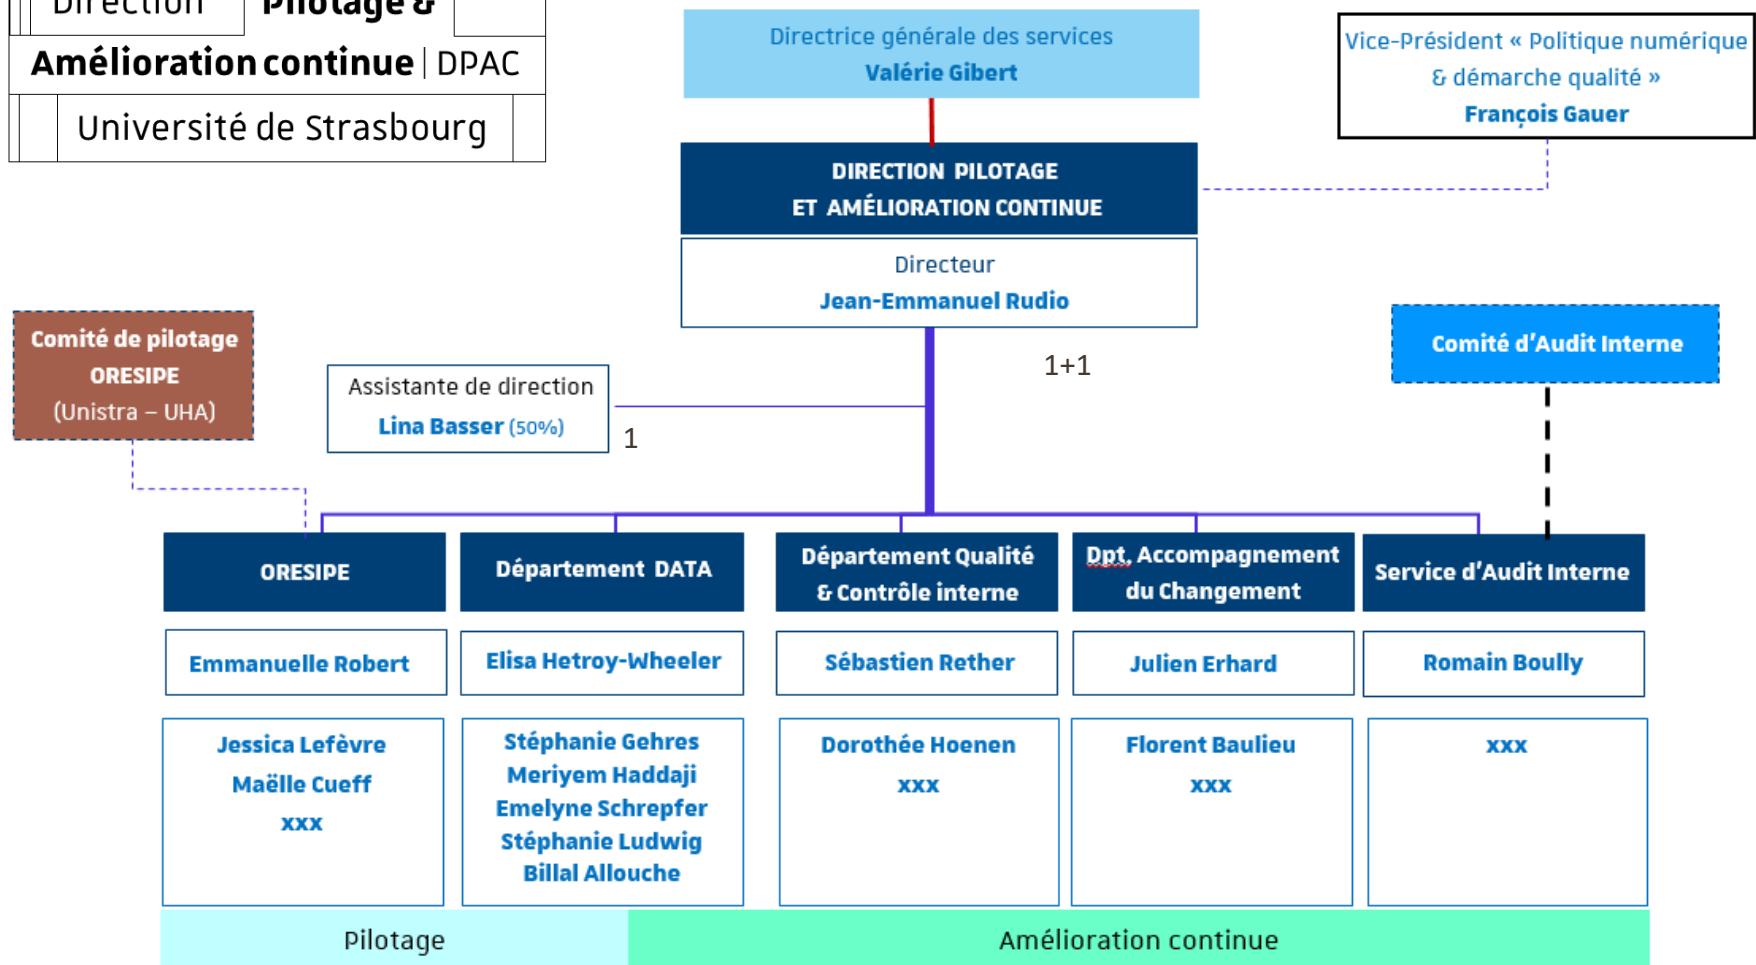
Direction Pilotage &
Amélioration continue | DPAC
Université de Strasbourg

Directrice générale des services
Valérie Gibert

Vice-Président « Politique numérique & démarche qualité »
François Gauer

DIRECTION PILOTAGE ET AMÉLIORATION CONTINUE

Directeur
Jean-Emmanuel Rudio

1+1

Comité de pilotage ORESIPE
(Unistra – UHA)

Assistante de direction
Lina Basser (50%)

1

Comité d'Audit Interne

| ORESIPE | Département DATA | Département Qualité & Contrôle interne | Dpt. Accompagnement du Changement | Service d'Audit Interne |
|---|---|---|---|---|
| Emmanuelle Robert | Elisa Hetroy-Wheeler | Sébastien Rether | Julien Erhard | Romain Boully |
| Jessica Lefèvre Maëlle Cueff xxx | Stéphanie Gehres Meriyem Haddaji Emelyne Schrepfer Stéphanie Ludwig Billal Allouche | Dorothée Hoenen xxx | Florent Baulieu xxx | xxx |

Pilotage
Amélioration continue